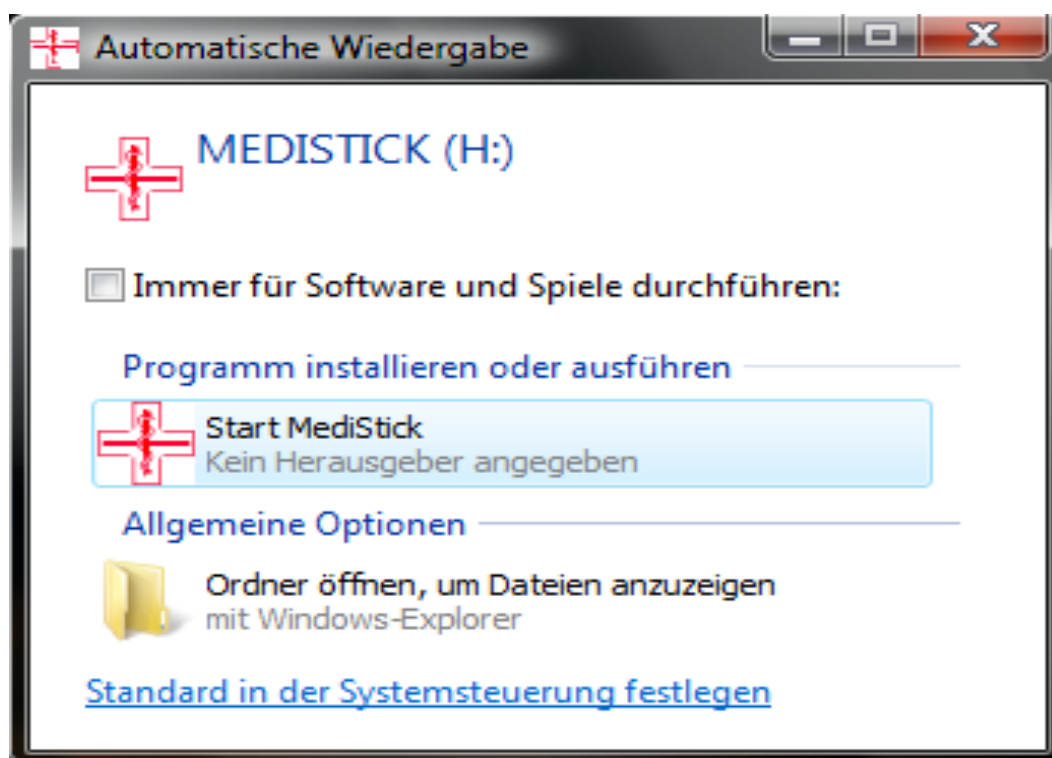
Automatische Wiedergabe

MEDISTICK (H:)

Immer für Software und Spiele durchführen:

Programm installieren oder ausführen

Start MediStick
Kein Herausgeber angegeben

Allgemeine Optionen

Ordner öffnen, um Dateien anzuzeigen
mit Windows-Explorer

Standard in der Systemsteuerung festlegen